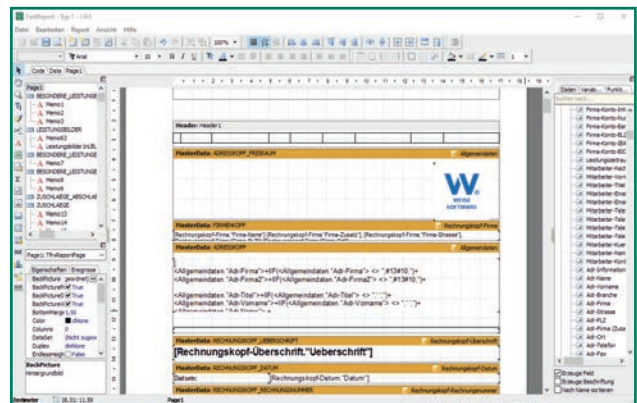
FastReport - Typ 1 - 1.0.0

Datei Bearbeiten Report Ansicht Hilfe

100%

Arial

Code Data Page1

Page1
BESONDERE_LEISTUNGE
Memo1
Memo2
Memo3
LEISTUNGSBILDER
Memo62
Leistungsbilder.InLBL
BESONDERE_LEISTUNGE
Memo7
Memo35
BESONDERE_LEISTUNGE
Memo9
Memo6
ZUSCHLAEGE_ABSCHLAE
ZUSCHLAEGE
Memo13
Memo14

Page1: TfrxReportPage

Eigenschaften Ereignisse
BackPicture (Leer)
BackPictureP True
BackPictureV True
BottomMargin 1,50
Color clNone
Columns 0
DataSet (Nicht zugewi
Duplex dmNone
EndlessHeigh False

BackPicture
Hintergrundbild

Header: Header1

MasterData: ADRESSKOPF_PREISSUM
Allgemeindaten

WEISE SOFTWARE

MasterData: FIRMENKOPF
Rechnungskopf-Firma

[Rechnungskopf-Firma."Firma-Name"] [Rechnungskopf-Firma."Firma-Zusatz"], [Rechnungskopf-Firma."Firma-Strasse"],

MasterData: ADRESSKOPF
Allgemeindaten

<Allgemeindaten."Adr-Firma"><>''+IIF(<Allgemeindaten."Adr-Firma"> <> '',#13#10,'')+
<Allgemeindaten."Adr-Firma2"><>''+IIF(<Allgemeindaten."Adr-Firma2"> <> '',#13#10,'')+

<Allgemeindaten."Adr-Titel">+IIF(<Allgemeindaten."Adr-Titel"> <> '',' ','')+
<Allgemeindaten."Adr-Vorname">+IIF(<Allgemeindaten."Adr-Vorname"> <> '',' ','')+

MasterData: RECHNUNGSKOPF_UEBERSCHRIFT
Rechnungskopf-Überschrift

[Rechnungskopf-Überschrift."Ueberschrift"]

MasterData: RECHNUNGSKOPF_DATUM
Rechnungskopf-Datum

Datum:
[Rechnungskopf-Datum."Datum"]

MasterData: RECHNUNGSKOPF_RECHNUNGSNUMMER
Rechnungskopf-Rechnungsnummer

Daten Variab... Funkti...
Firma-Konto-Inh
Firma-Konto-Nur
Firma-Konto-Bar
Firma-Konto-BLZ
Firma-Konto-IBA
Firma-Konto-BIC
Leistungsbildtrau
Mitarbeiter-Nach
Mitarbeiter-Vorn
Mitarbeiter-Titel
Mitarbeiter-Eme
Mitarbeiter-Tele
Mitarbeiter-Tele
Mitarbeiter-Tele
Mitarbeiter-Tele
Mitarbeiter-Tele
Mitarbeiter-Kuer
Mitarbeiter-Anre
Adr-Information
Adr-Anrede
Adr-Vorname
Adr-Firma
Adr-Strasse
Adr-PLZ
Adr-Firma (Zusa
Adr-Ort
Adr-Telefon
Adr-Fax

Erzeuge Feld
Erzeuge Beschriftung
Nach Name sortieren

Zentimeter
18,31; 11,59
Page1